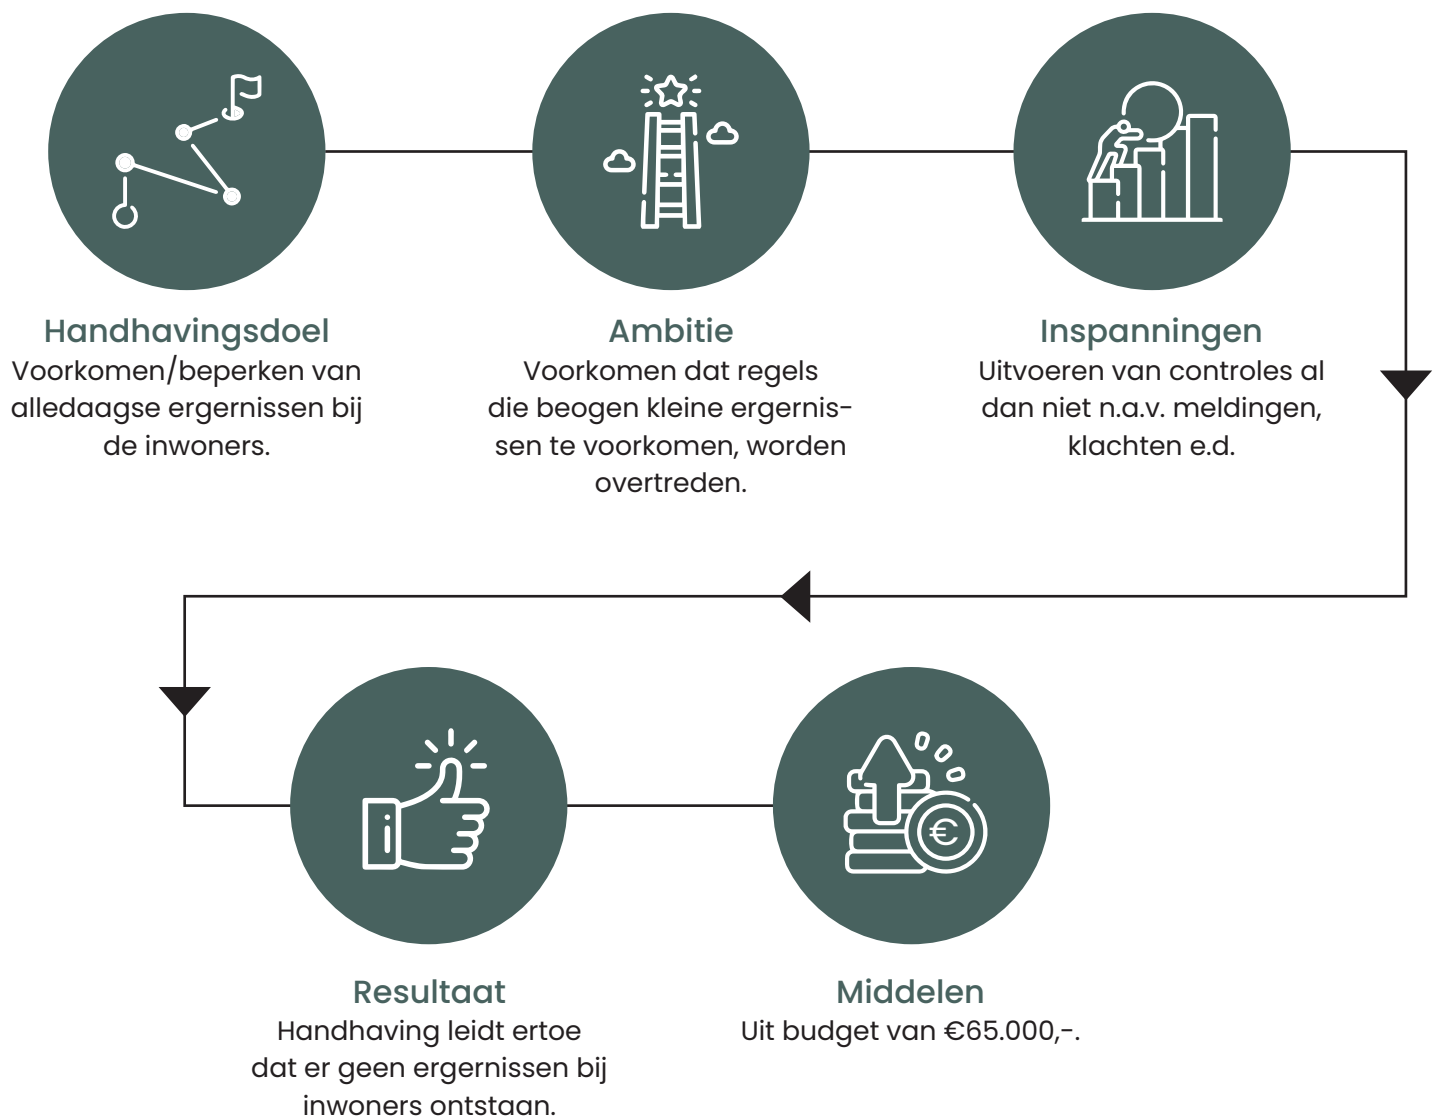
Handhavingsdoel
Voorkomen/beperken van alledaagse ergernissen bij de inwoners.

Ambitie
Voorkomen dat regels die beogen kleine ergernissen te voorkomen, worden overtreden.

Inspanningen
Uitvoeren van controles al dan niet n.a.v. meldingen, klachten e.d.

Resultaat
Handhaving leidt ertoe dat er geen ergernissen bij inwoners ontstaan.

Middelen
Uit budget van €65.000,-.